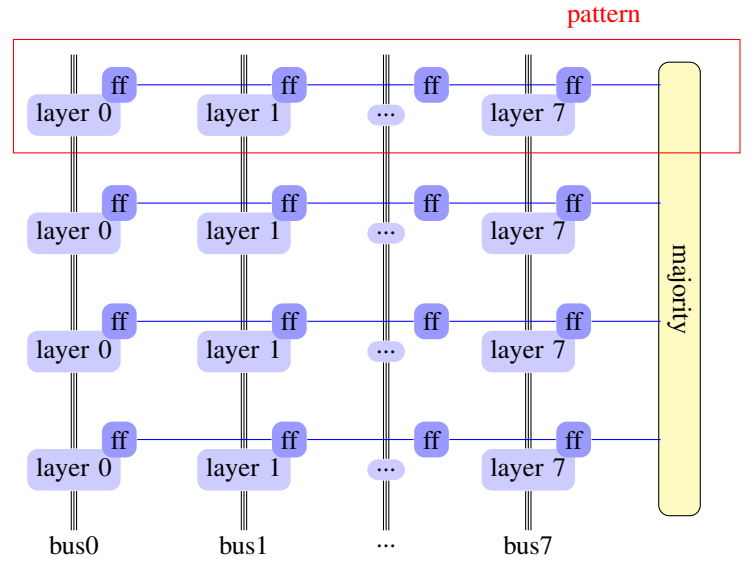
pattern

ff ff ff ff
layer 0 layer 1 ··· layer 7

ff ff ff ff
layer 0 layer 1 ··· layer 7

ff ff ff ff
layer 0 layer 1 ··· layer 7

ff ff ff ff
layer 0 layer 1 ··· layer 7

majority

bus0 bus1 ··· bus7